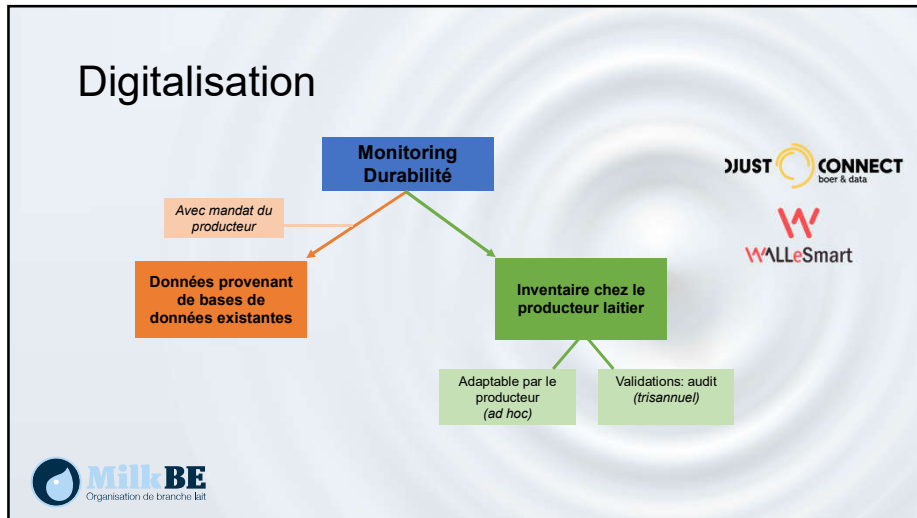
Digitalisation

Monitoring Durabilité

Avec mandat du producteur

Données provenant de bases de données existantes

Inventaire chez le producteur laitier

Adaptable par le producteur
*(ad hoc)*

Validations: audit
*(trisannuel)*

DJUST CONNECT
boer & data

WALLeSmart

MilkBE
Organisation de branche lait